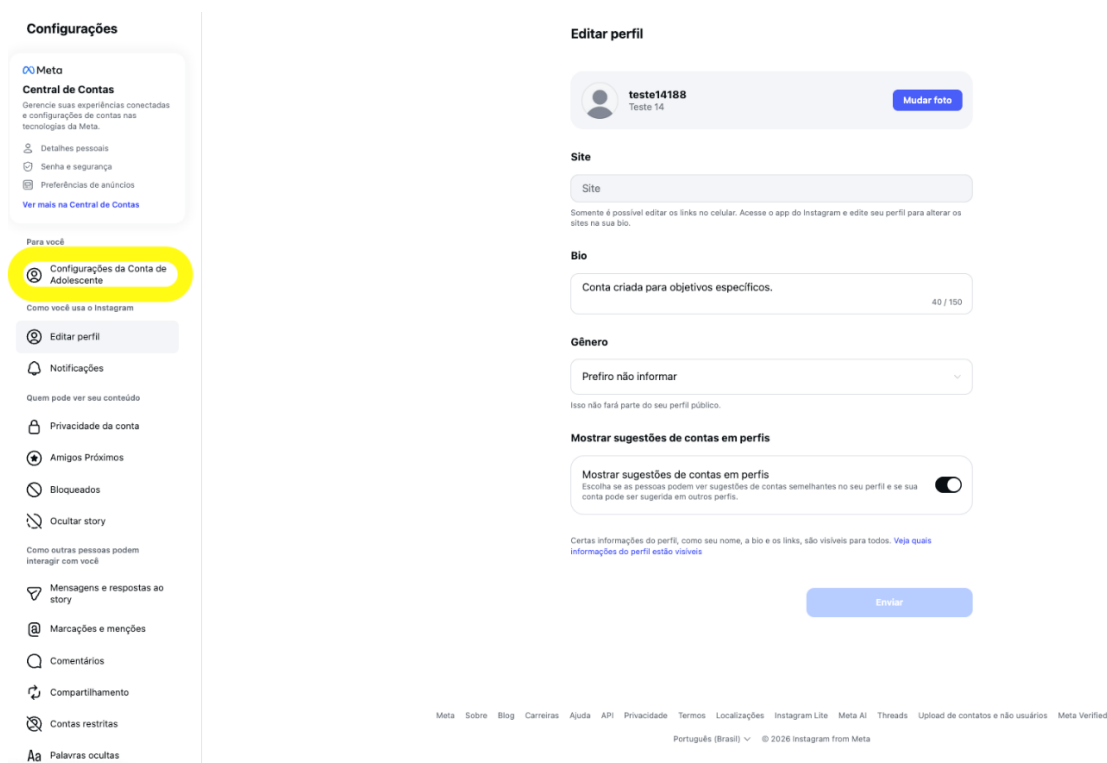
Configurações

Meta
Central de Contas
Gerencie suas experiências conectadas e configurações de contas nas tecnologias da Meta.
Detalhes pessoais
Senha e segurança
Preferências de anúncios
Ver mais na Central de Contas

Para você
Configurações da Conta de Adolescente
Como você usa o Instagram
Editar perfil
Notificações
Quem pode ver seu conteúdo
Privacidade da conta
Amigos Próximos
Bloqueados
Ocultar story
Como outras pessoas podem interagir com você
Mensagens e respostas ao story
Marcações e menções
Comentários
Compartilhamento
Contas restritas
Palavras ocultas

Editar perfil

teste14188
Teste 14
Mudar foto

Site
Site
Somente é possível editar os links no celular. Acesse o app do Instagram e edite seu perfil para alterar os sites na sua bio.

Bio
Conta criada para objetivos específicos.
40 / 150

Gênero
Prefiro não informar
Isso não fará parte do seu perfil público.

Mostrar sugestões de contas em perfis
Mostrar sugestões de contas em perfis
Escolha se as pessoas podem ver sugestões de contas semelhantes no seu perfil e se sua conta pode ser sugerida em outros perfis.

Certas informações do perfil, como seu nome, a bio e os links, são visíveis para todos. Veja quais informações do perfil estão visíveis

Enviar

Meta Sobre Blog Carreiras Ajuda API Privacidade Termos Localizações Instagram Lite Meta AI Threads Upload de contatos e não usuários Meta Verified
Português (Brasil) © 2026 Instagram from Meta